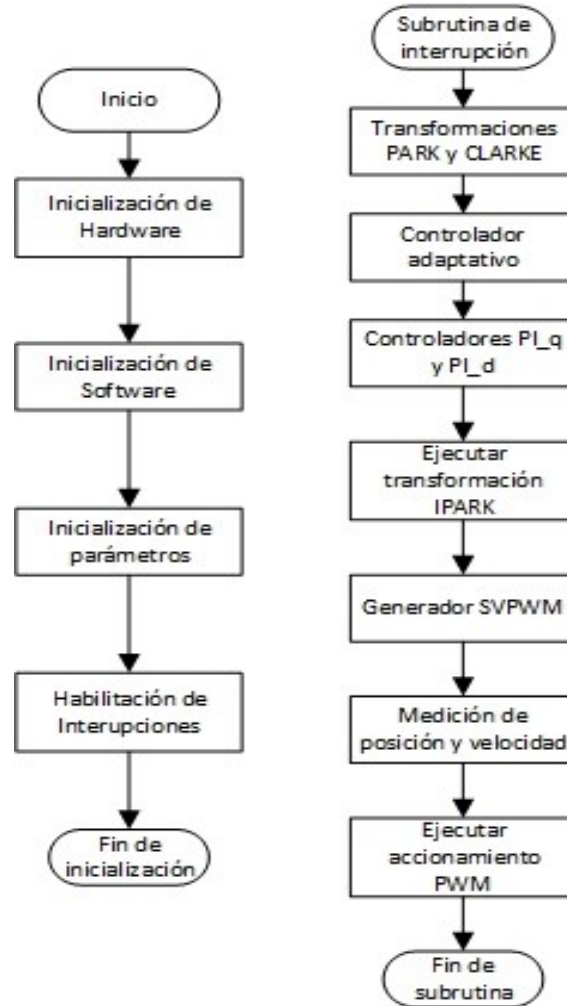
Inicio

Inicialización de Hardware

Inicialización de Software

Inicialización de parámetros

Habilitación de Interupciones

Fin de inicialización

Subrutina de interrupción

Transformaciones PARK y CLARKE

Controlador adaptativo

Controladores PI_q y PI_d

Ejecutar transformación IPARK

Generador SVPWM

Medición de posición y velocidad

Ejecutar accionamiento PWM

Fin de subrutina